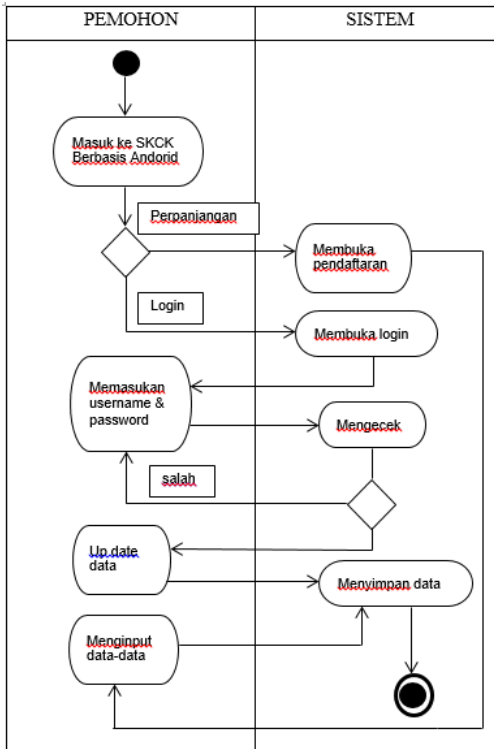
| PEMOHON | SISTEM |
|---|---|

Masuk ke SKCK Berbasis Andorid

Perpanjangan

Membuka pendaftaran

Login

Membuka login

Memasukan username & password

Mengecek

salah

Up date data

Menyimpan data

Menginput data-data